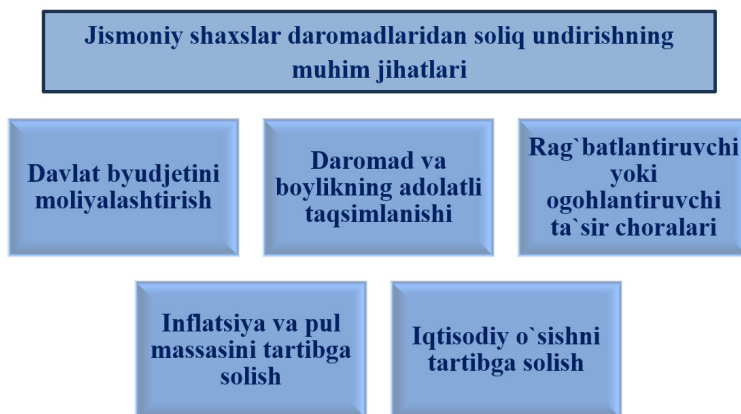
Jismoniy shaxslar daromadlaridan soliq undirishning muhim jihatlari

Davlat byudjetini moliyalashtirish

Daromad va boylikning adolatli taqsimlanishi

Rag`batlantiruvchi yoki ogohlantiruvchi ta`sir choralari

Inflatsiya va pul massasini tartibga solish

Iqtisodiy o`sishni tartibga solish